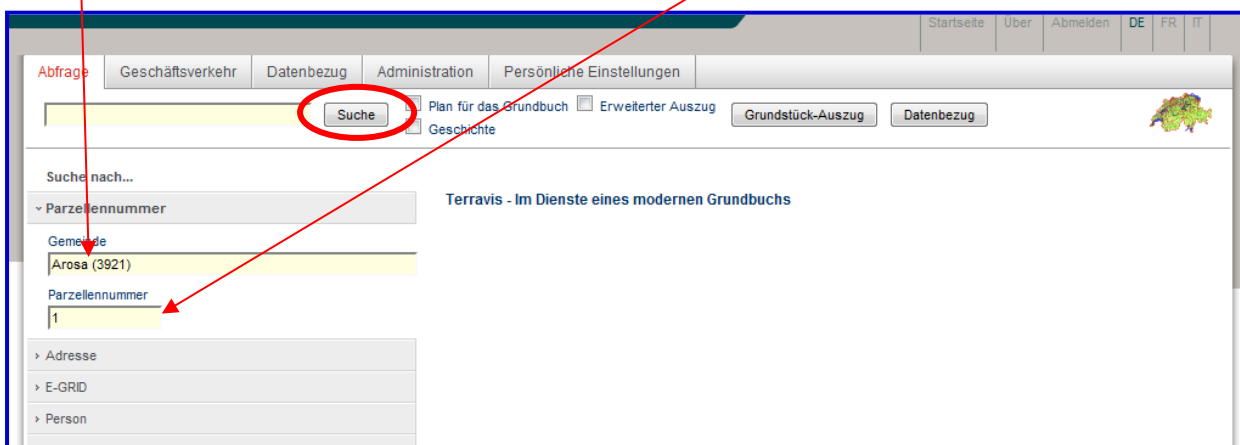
Startseite | Über | Abmelden | DE | FR | IT

Abfrage | Geschäftsverkehr | Datenbezug | Administration | Persönliche Einstellungen

Suche
Plan für das Grundbuch
Erweiterter Auszug
Geschichte
Grundstück-Auszug
Datenbezug

Suche nach...

Parzellennummer

Gemeinde
Arosa (3921)

Parzellennummer
1

Adresse

E-GRID

Person

Terravis - Im Dienste eines modernen Grundbuchs